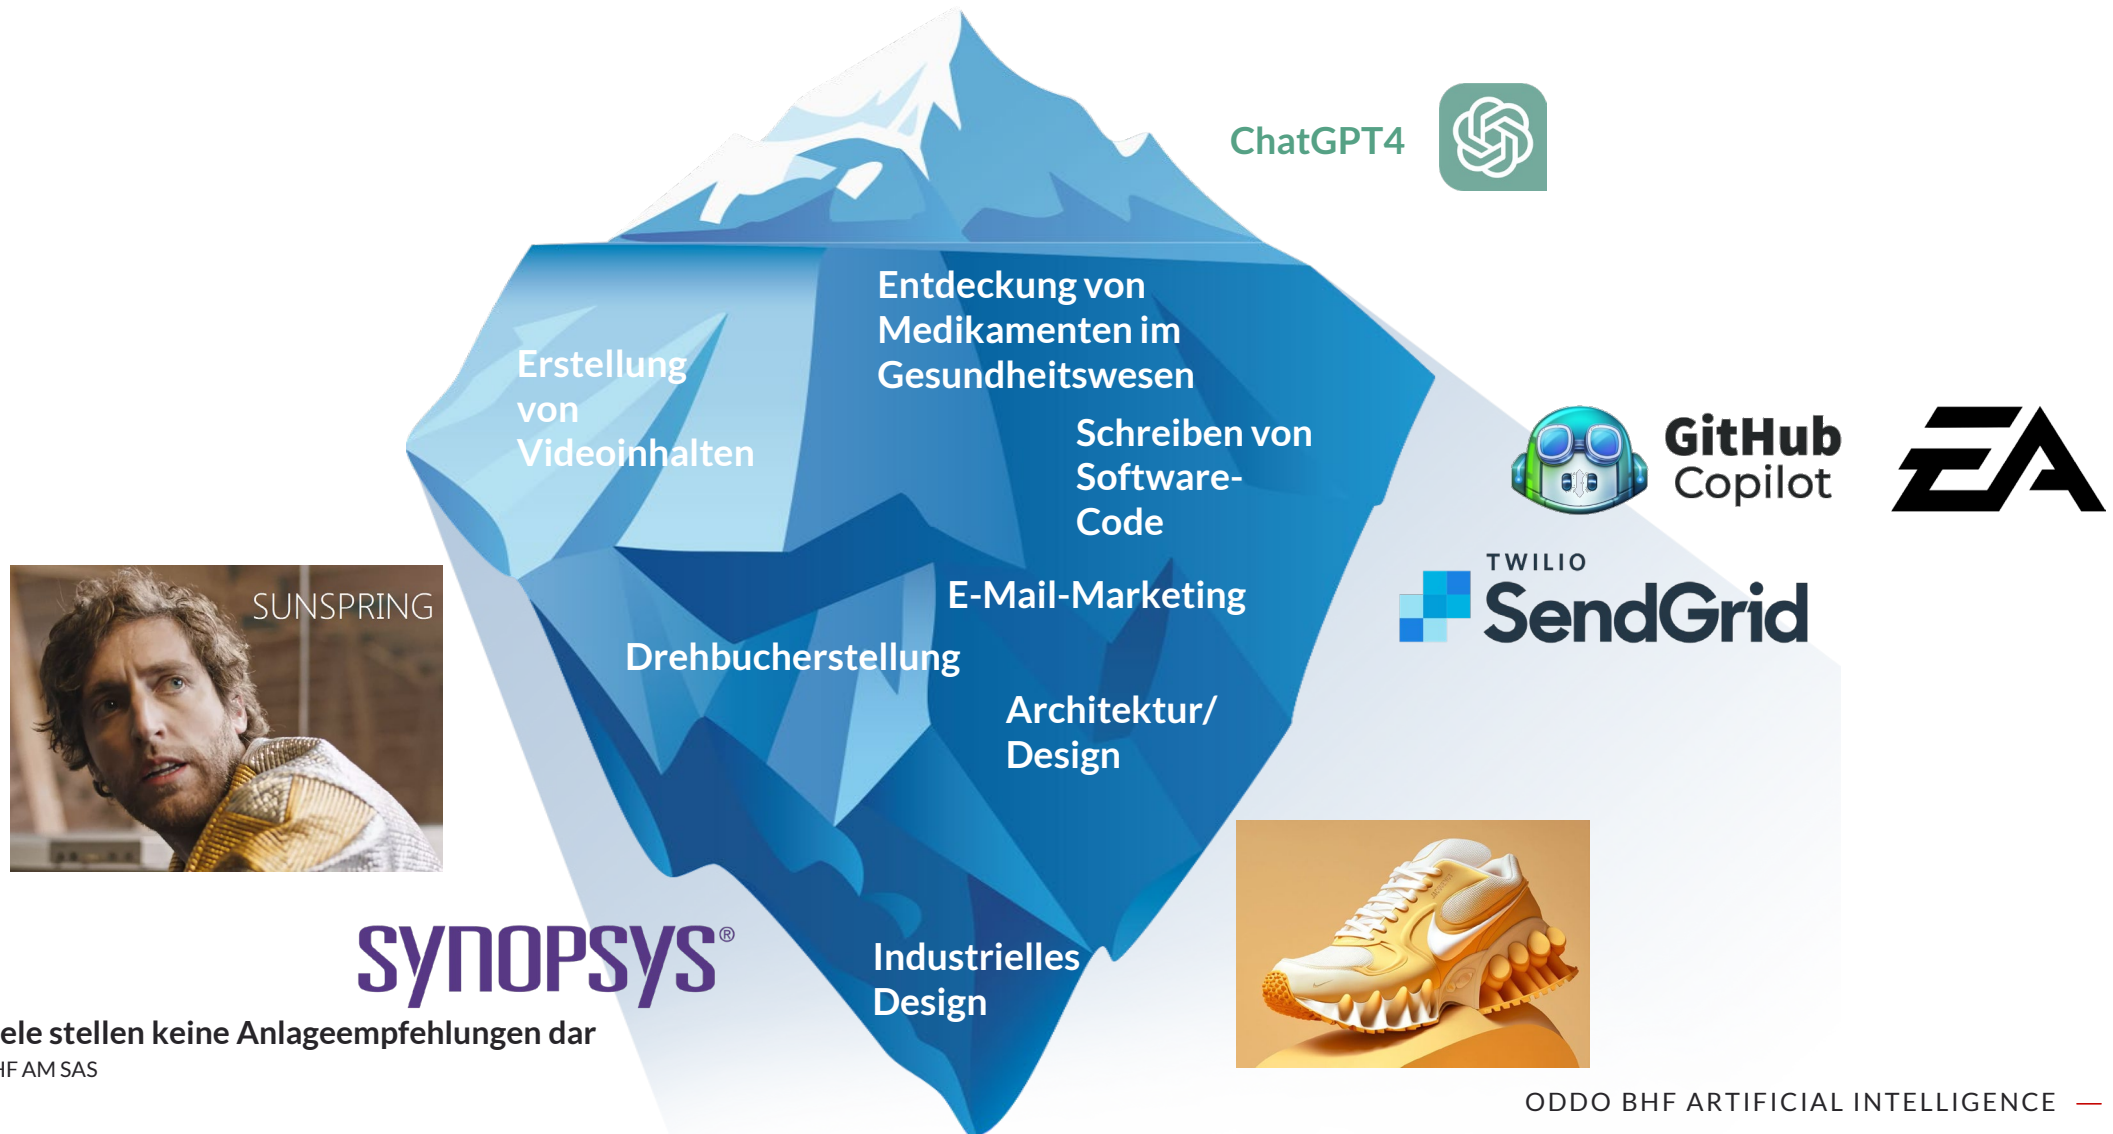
ChatGPT4

Entdeckung von Medikamenten im Gesundheitswesen

Erstellung von Videoinhalten

Schreiben von Software-Code

GitHub Copilot

EA

TWILIO SendGrid

SUNSPRING

E-Mail-Marketing

Drehbucherstellung

Architektur/ Design

SYNOPSYS®

Industrielles Design

ele stellen keine Anlageempfehlungen dar

HF AM SAS

ODDO BHF ARTIFICIAL INTELLIGENCE